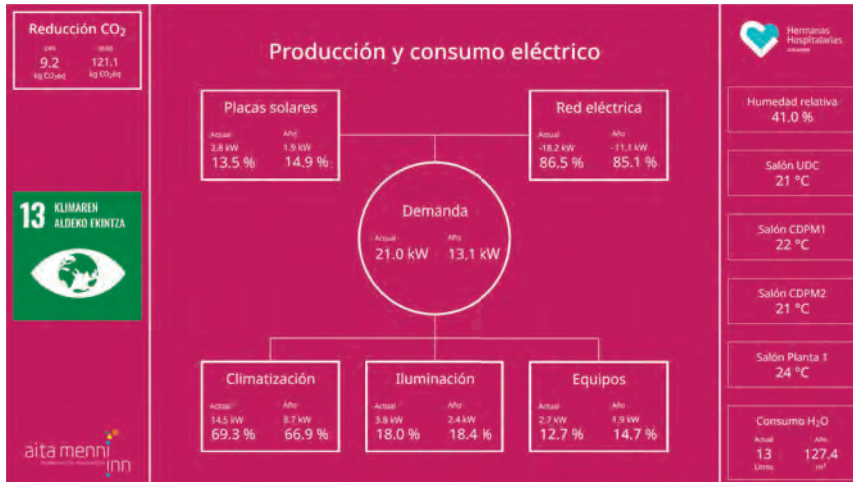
Reducción $CO_2$
Día
9.2
kg $CO_2$eq

Año
121.1
kg $CO_2$eq

13 KLIMAREN ALDEKO EKINTZA

aita menni inn

Producción y consumo eléctrico

Placas solares
Actual
2.8 kW
13.5 %
Año
1.9 kW
14.9 %

Red eléctrica
Actual
-18.2 kW
86.5 %
Año
-11.1 kW
85.1 %

Demanda
Actual
21.0 kW
Año
13.1 kW

Climatización
Actual
14.5 kW
69.3 %
Año
8.7 kW
66.9 %

Iluminación
Actual
3.8 kW
18.0 %
Año
2.4 kW
18.4 %

Equipos
Actual
2.7 kW
12.7 %
Año
1.9 kW
14.7 %

Hermanas Hospitalarias

Humedad relativa
41.0 %

Salón UDC
21 °C

Salón CDPM1
22 °C

Salón CDPM2
21 °C

Salón Planta 1
24 °C

Consumo $H_2O$
Actual
13
Litros
Año
127.4
$m^3$